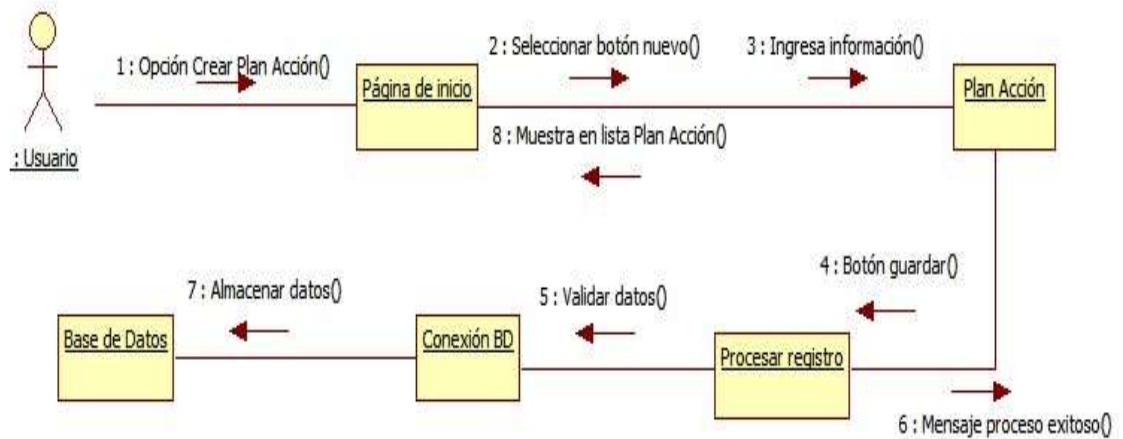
: Usuario

1 : Opción Crear Plan Acción()

Página de inicio

2 : Seleccionar botón nuevo()

3 : Ingresa información()

Plan Acción

8 : Muestra en lista Plan Acción()

4 : Botón guardar()

7 : Almacenar datos()

5 : Validar datos()

Base de Datos

Conexión BD

Procesar registro

6 : Mensaje proceso exitoso()